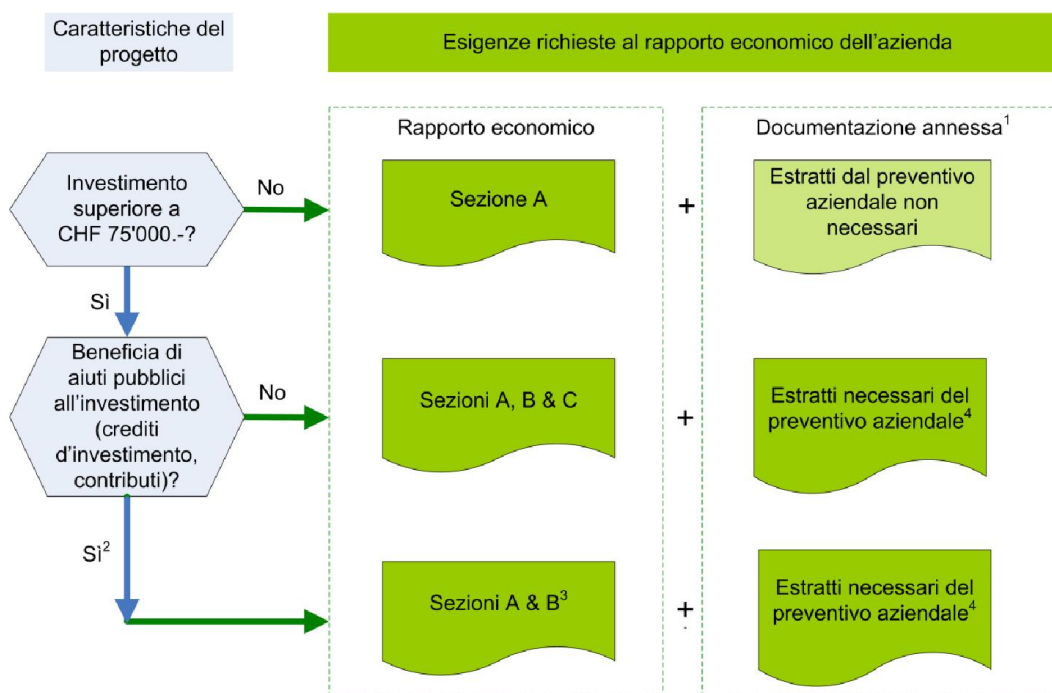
Caratteristiche del progetto

Esigenze richieste al rapporto economico dell'azienda

Rapporto economico

Documentazione annessa$^1$

Investimento superiore a CHF 75'000.-?

No

Sezione A

+

Estratti dal preventivo aziendale non necessari

Sì

Beneficia di aiuti pubblici all'investimento (crediti d'investimento, contributi)?

No

Sezioni A, B & C

+

Estratti necessari del preventivo aziendale$^4$

Sì$^2$

Sezioni A & B$^3$

+

Estratti necessari del preventivo aziendale$^4$